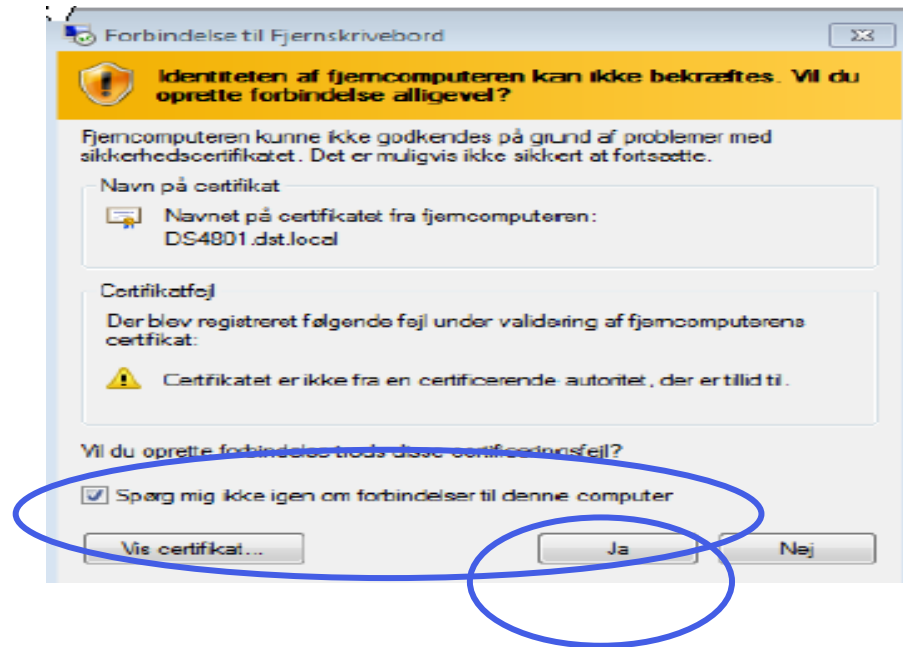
Forbindelse til Fjernskrivebord

Identiteten af fjerncomputeren kan ikke bekræftes. Vil du oprette forbindelse alligevel?

Fjerncomputeren kunne ikke godkendes på grund af problemer med sikkerhedscertifikatet. Det er muligvis ikke sikkert at fortsætte.

Navn på certifikat

Navnet på certifikatet fra fjerncomputeren:
DS4801.dst.local

Certifikatfejl

Der blev registreret følgende fejl under validering af fjerncomputerens certifikat:

Certifikatet er ikke fra en certificerende autoritet, der er tillid til.

Vil du oprette forbindelse trods disse certificeringsfejl?

Spørg mig ikke igen om forbindelser til denne computer

Vis certifikat...

Ja

Nej